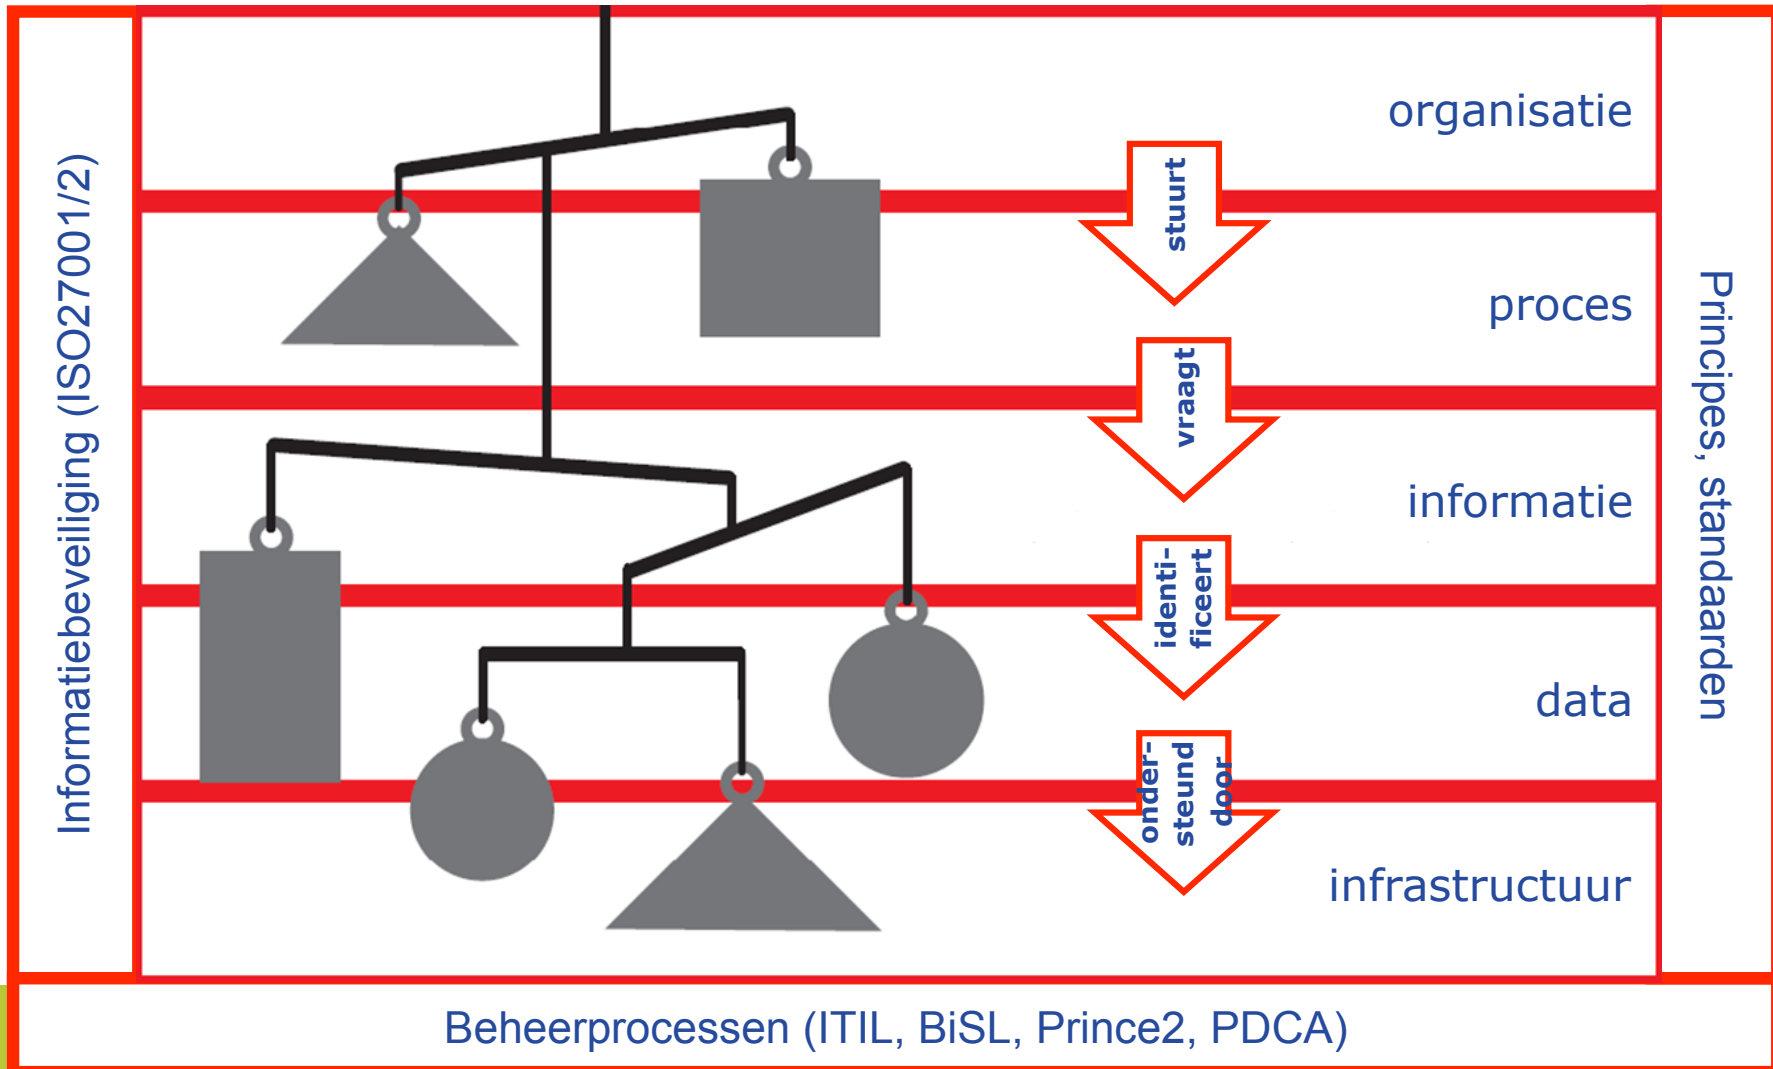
Informatiebeveiliging (ISO27001/2)

organisatie

stuurt

proces

vraagt

informatie

identificeert

data

ondersteund door

infrastructuur

Principes, standaarden

Beheerprocessen (ITIL, BiSL, Prince2, PDCA)